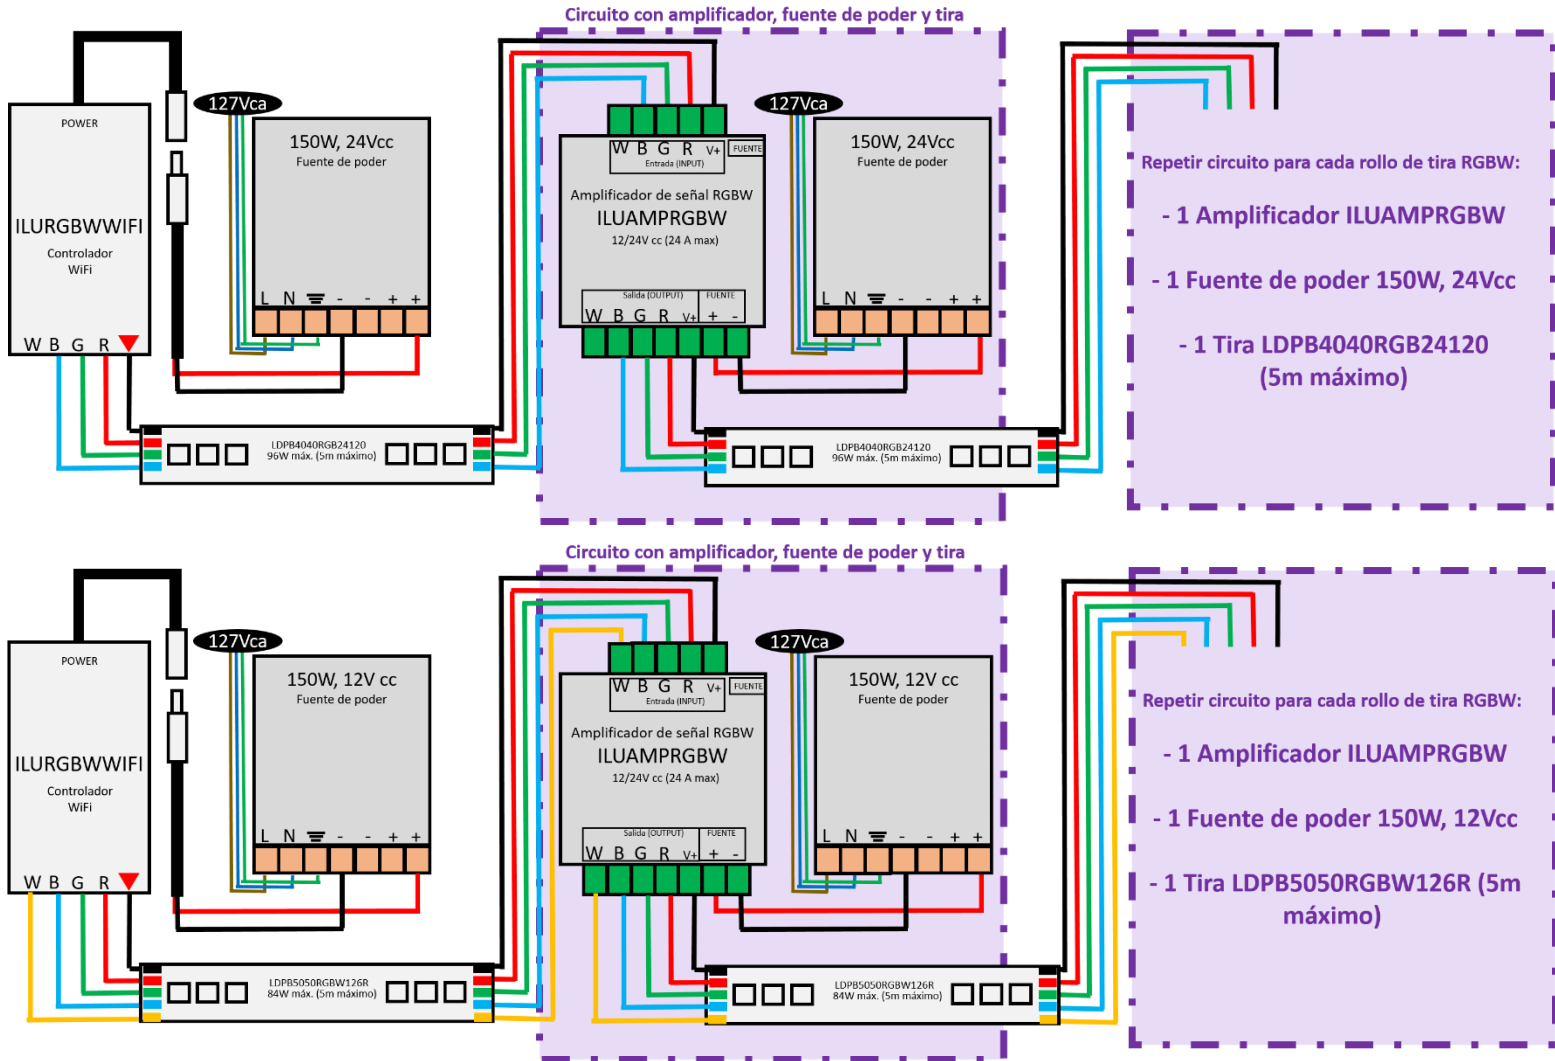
Circuito con amplificador, fuente de poder y tira

POWER

ILURGBWWIFI
Controlador
WiFi

W B G R

127Vca

150W, 24Vcc
Fuente de poder

L N - - + +

LDPB4040RGB24120
96W máx. (5m máximo)

W B G R V+ FUENTE
Entrada (INPUT)

Amplificador de señal RGBW
ILUAMPRGBW
12/24V cc (24 A max)

Salida (OUTPUT) FUENTE
W B G R V+ + -

127Vca

150W, 24Vcc
Fuente de poder

L N - - + +

LDPB4040RGB24120
96W máx. (5m máximo)

Repetir circuito para cada rollo de tira RGBW:

- 1 Amplificador ILUAMPRGBW

- 1 Fuente de poder 150W, 24Vcc

- 1 Tira LDPB4040RGB24120 (5m máximo)

Circuito con amplificador, fuente de poder y tira

POWER

ILURGBWWIFI
Controlador
WiFi

W B G R

127Vca

150W, 12V cc
Fuente de poder

L N - - + +

LDPB5050RGBW126R
84W máx. (5m máximo)

W B G R V+ FUENTE
Entrada (INPUT)

Amplificador de señal RGBW
ILUAMPRGBW
12/24V cc (24 A max)

Salida (OUTPUT) FUENTE
W B G R V+ + -

127Vca

150W, 12V cc
Fuente de poder

L N - - + +

LDPB5050RGBW126R
84W máx. (5m máximo)

Repetir circuito para cada rollo de tira RGBW:

- 1 Amplificador ILUAMPRGBW

- 1 Fuente de poder 150W, 12Vcc

- 1 Tira LDPB5050RGBW126R (5m máximo)